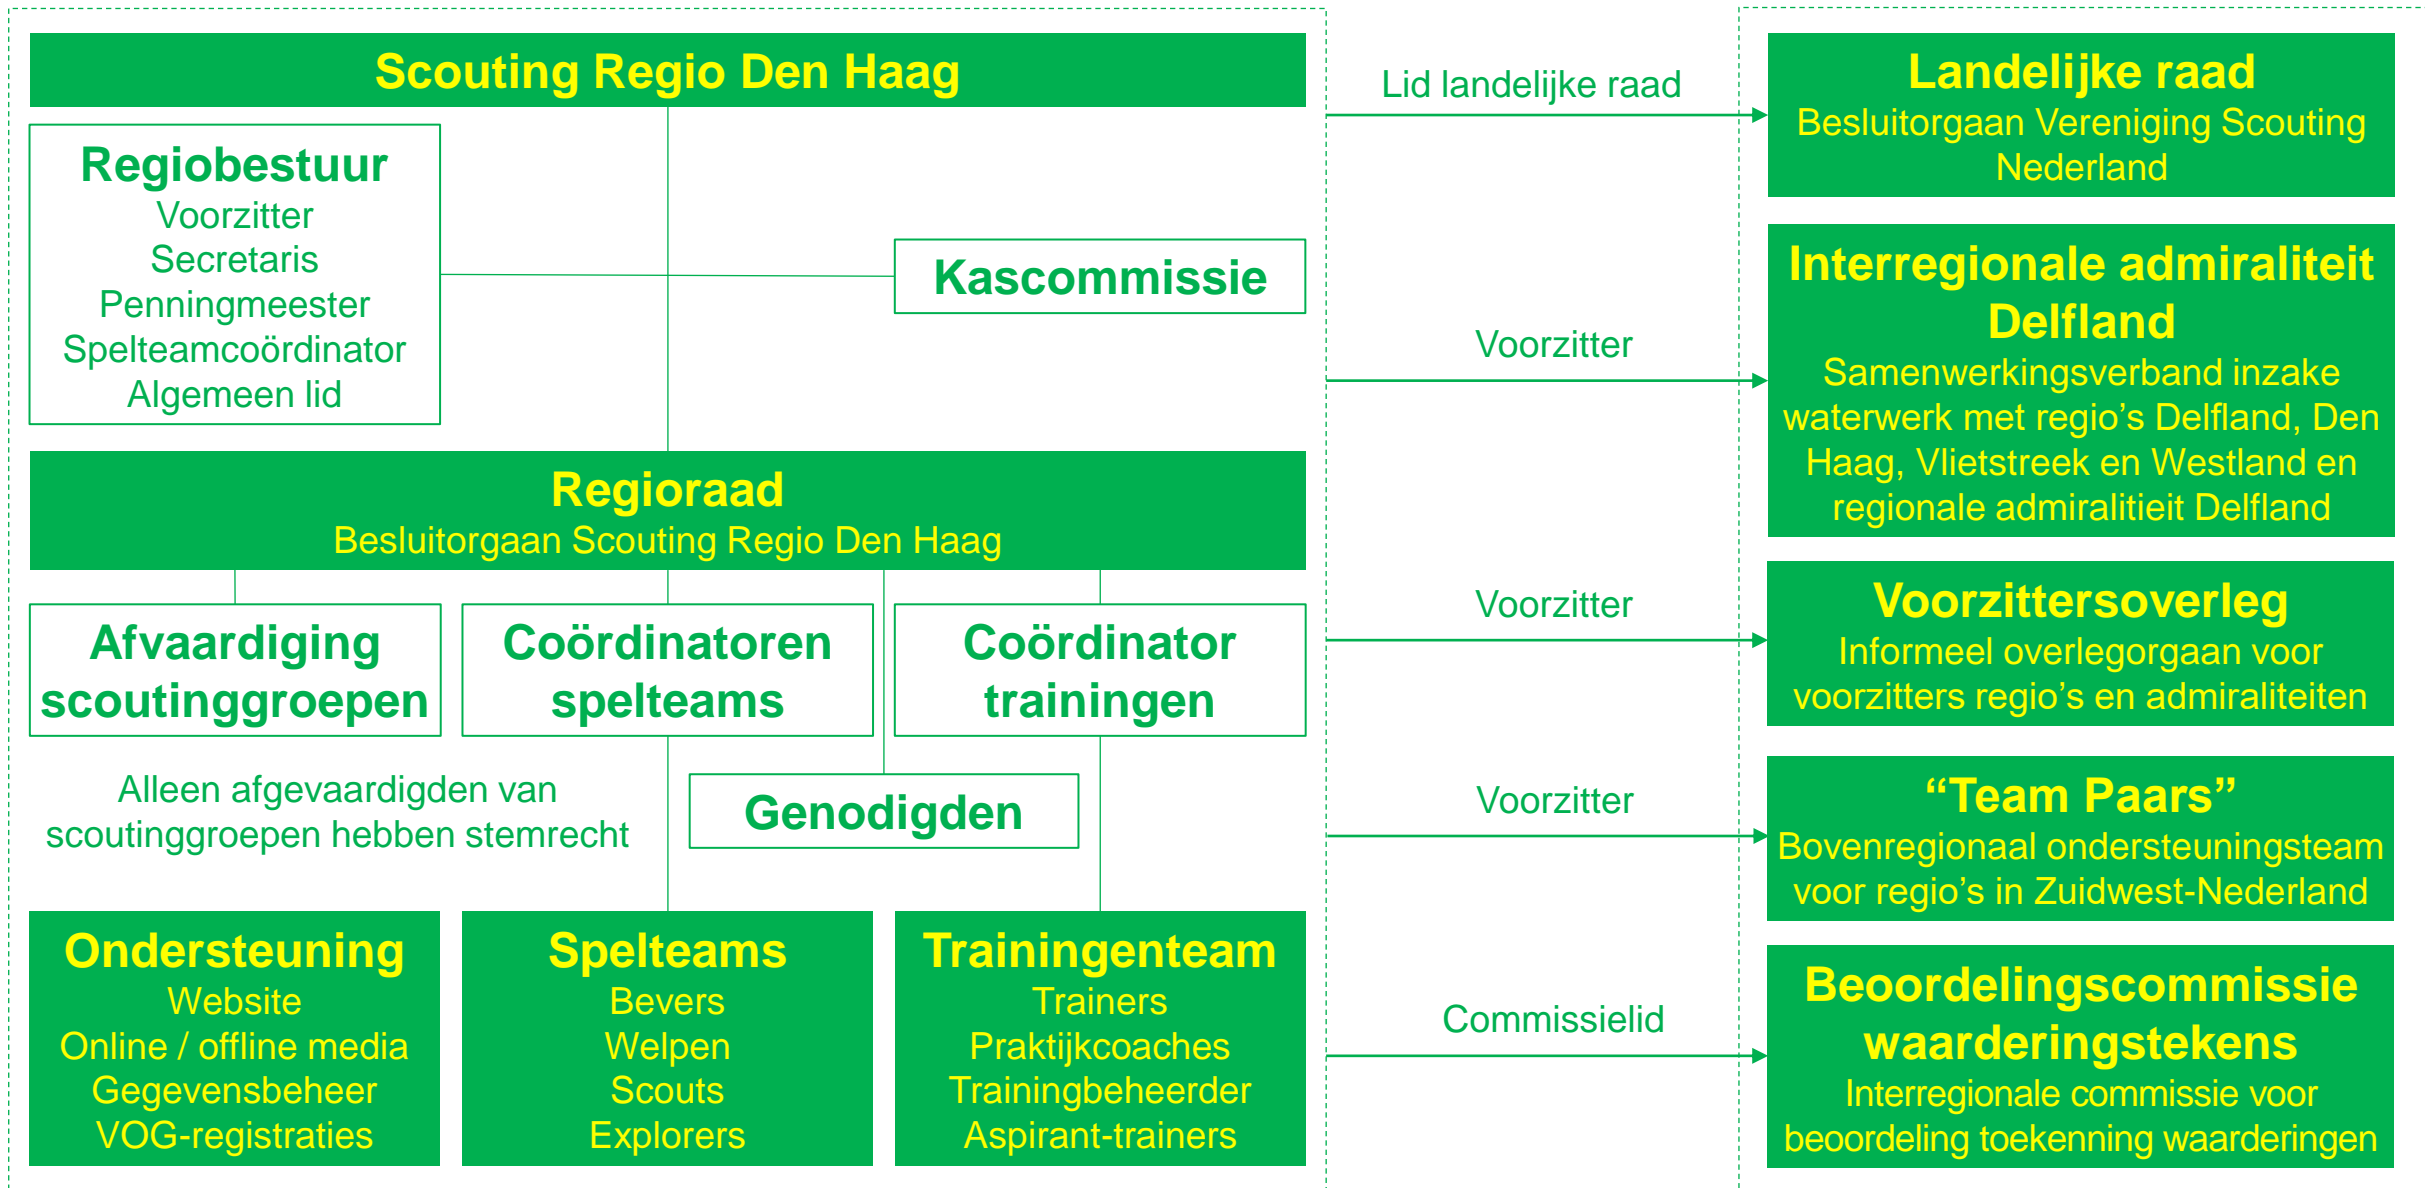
Scouting Regio Den Haag

Regiobestuur
Voorzitter
Secretaris
Penningmeester
Spelteamcoördinator
Algemeen lid

Kascommissie

Regioraad
Besluitorgaan Scouting Regio Den Haag

Afvaardiging scoutinggroepen

Coördinatoren spelteams

Coördinator trainingen

Alleen afgevaardigden van scoutinggroepen hebben stemrecht

Genodigden

Ondersteuning
Website
Online / offline media
Gegevensbeheer
VOG-registraties

Spelteams
Bevers
Welpen
Scouts
Explorers

Trainingenteam
Trainers
Praktijkcoaches
Trainingbeheerder
Aspirant-trainers

Lid landelijke raad

Landelijke raad
Besluitorgaan Vereniging Scouting Nederland

Voorzitter

Interregionale admiraliteit Delfland
Samenwerkingsverband inzake waterwerk met regio's Delfland, Den Haag, Vlietstreek en Westland en regionale admiralitieit Delfland

Voorzitter

Voorzittersoverleg
Informeel overlegorgaan voor voorzitters regio's en admiraliteiten

Voorzitter

"Team Paars"
Bovenregionaal ondersteuningsteam voor regio's in Zuidwest-Nederland

Commissielid

Beoordelingscommissie waarderingstekens
Interregionale commissie voor beoordeling toekenning waarderingen